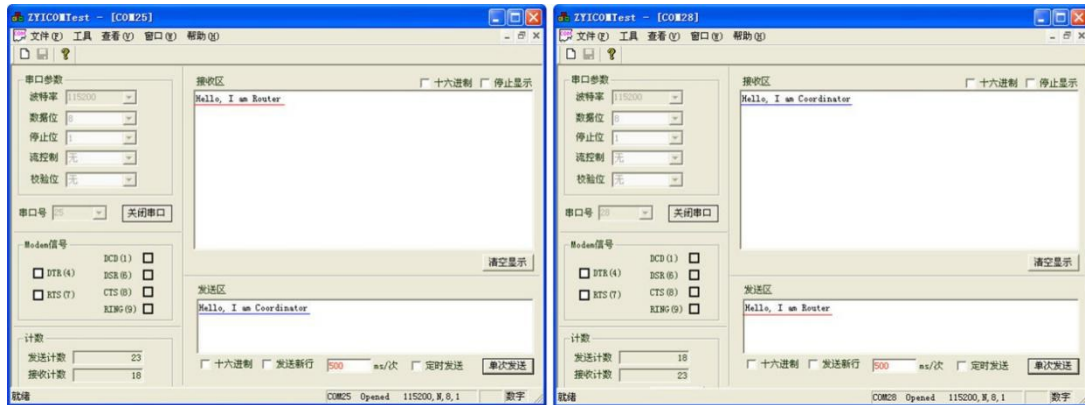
ZYICOMTest - [COM25]

文件(F) 工具 查看(V) 窗口(W) 帮助(H)

串口参数
波特率 115200
数据位 8
停止位 1
流控制 无
校验位 无

串口号 25 关闭串口

Modem信号
DTR(4) DCD(1)
RTS(7) DSR(6)
CTS(8)
RING(9)

计数
发送计数 23
接收计数 18

接收区 十六进制 停止显示
Hello, I am Router

清空显示

发送区
Hello, I am Coordinator

十六进制 发送新行 500 ms/次 定时发送 单次发送

就绪 COM25 Opened 115200, N, 8, 1 数字

ZYICOMTest - [COM28]

文件(F) 工具 查看(V) 窗口(W) 帮助(H)

串口参数
波特率 115200
数据位 8
停止位 1
流控制 无
校验位 无

串口号 28 关闭串口

Modem信号
DTR(4) DCD(1)
RTS(7) DSR(6)
CTS(8)
RING(9)

计数
发送计数 18
接收计数 23

接收区 十六进制 停止显示
Hello, I am Coordinator

清空显示

发送区
Hello, I am Router

十六进制 发送新行 500 ms/次 定时发送 单次发送

就绪 COM28 Opened 115200, N, 8, 1 数字